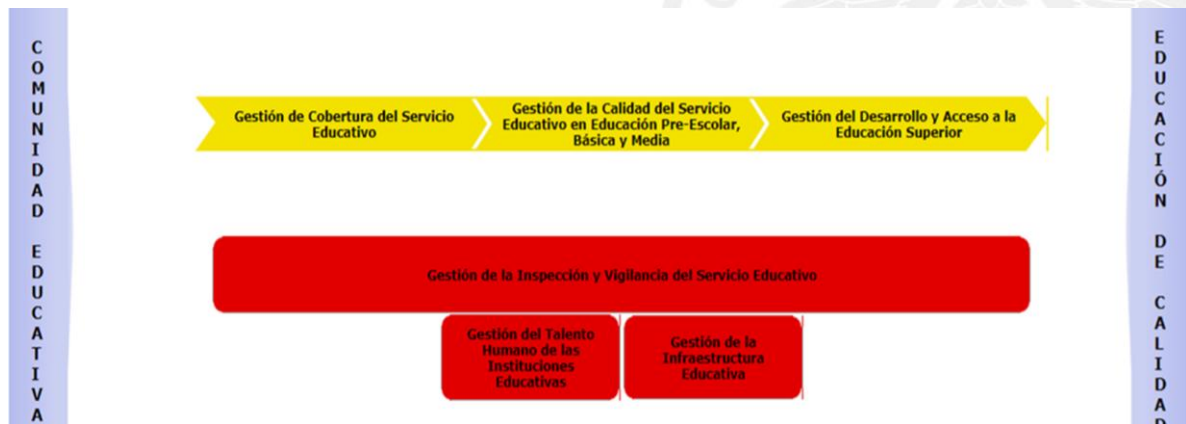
COMUNIDAD EDUCATIVA

Gestión de Cobertura del Servicio Educativo

Gestión de la Calidad del Servicio Educativo en Educación Pre-Escolar, Básica y Media

Gestión del Desarrollo y Acceso a la Educación Superior

Gestión de la Inspección y Vigilancia del Servicio Educativo

Gestión del Talento Humano de las Instituciones Educativas

Gestión de la Infraestructura Educativa

EDUCACIÓN DE CALIDAD